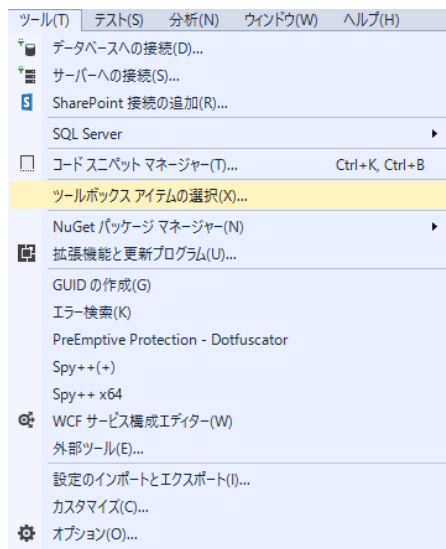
ツール(T) テスト(S) 分析(N) ウィンドウ(W) ヘルプ(H)

データベースへの接続(D)...
サーバーへの接続(S)...
SharePoint 接続の追加(R)...
SQL Server
コード スニペット マネージャー(T)... Ctrl+K, Ctrl+B
ツールボックス アイテムの選択(X)...
NuGet パッケージ マネージャー(N)
拡張機能と更新プログラム(U)...
GUID の作成(G)
エラー検索(K)
PreEmptive Protection - Dotfuscator
Spy++(+)
Spy++ x64
WCF サービス構成エディター(W)
外部ツール(E)...
設定のインポートとエクスポート(I)...
カスタマイズ(C)...
オプション(O)...